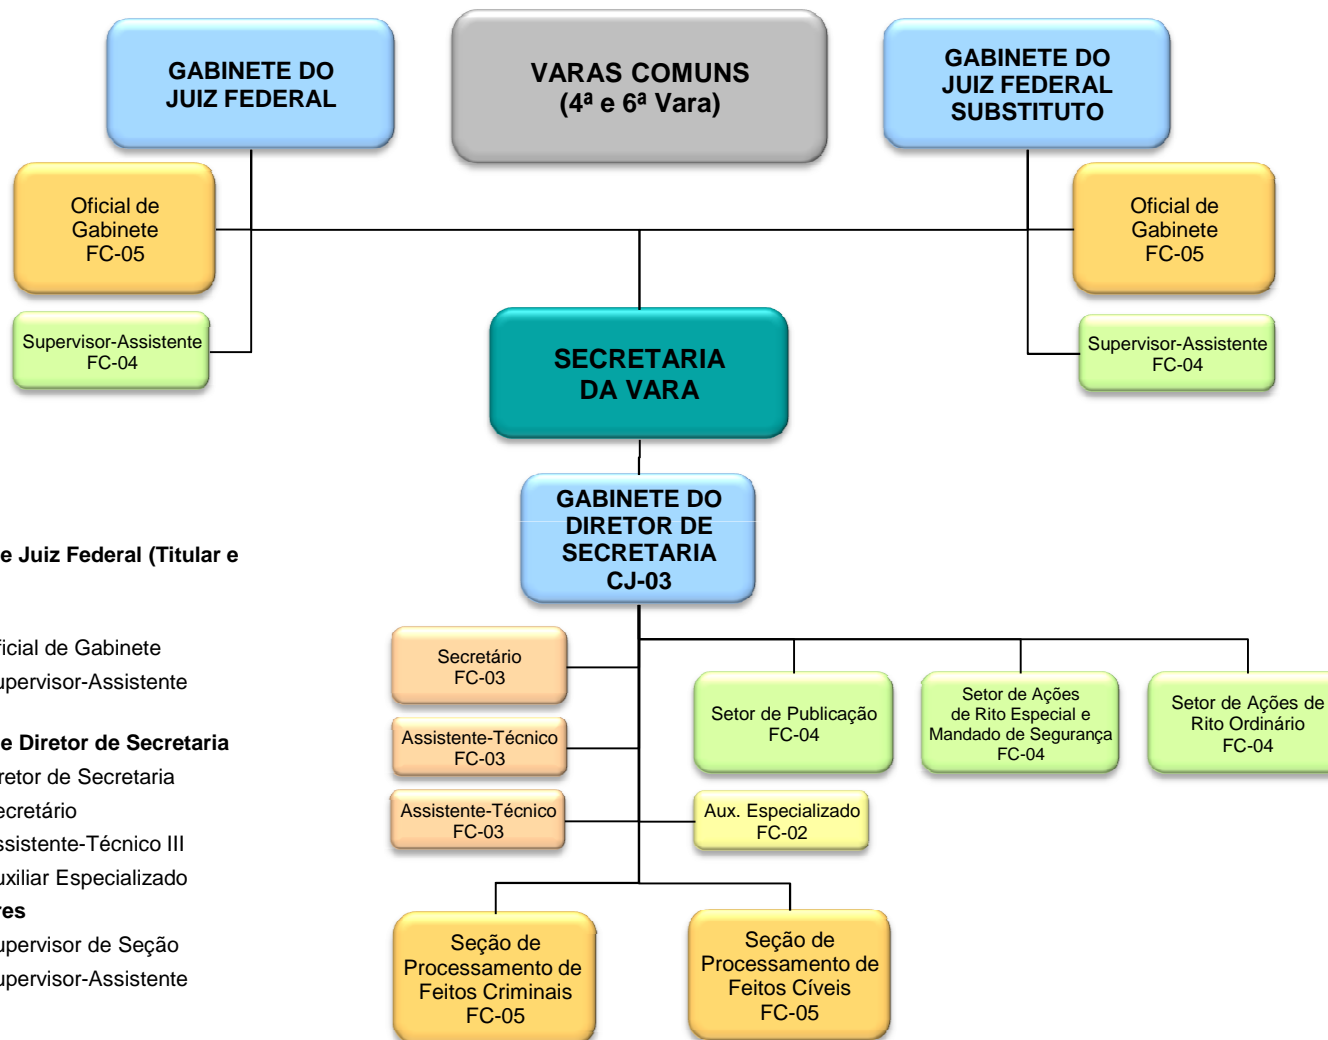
GABINETE DO JUIZ FEDERAL

VARAS COMUNS
(4ª e 6ª Vara)

GABINETE DO JUIZ FEDERAL SUBSTITUTO

Oficial de Gabinete
FC-05

Oficial de Gabinete
FC-05

Supervisor-Assistente
FC-04

Supervisor-Assistente
FC-04

SECRETARIA DA VARA

GABINETE DO DIRETOR DE SECRETARIA
CJ-03

e Juiz Federal (Titular e

ficial de Gabinete
upervisor-Assistente

e Diretor de Secretaria
retor de Secretaria
ecretário
ssistente-Técnico III
uxiliar Especializado
res
upervisor de Seção
upervisor-Assistente

Secretário
FC-03

Assistente-Técnico
FC-03

Assistente-Técnico
FC-03

Setor de Publicação
FC-04

Setor de Ações de Rito Especial e Mandado de Segurança
FC-04

Setor de Ações de Rito Ordinário
FC-04

Aux. Especializado
FC-02

Seção de Processamento de Feitos Criminais
FC-05

Seção de Processamento de Feitos Cíveis
FC-05